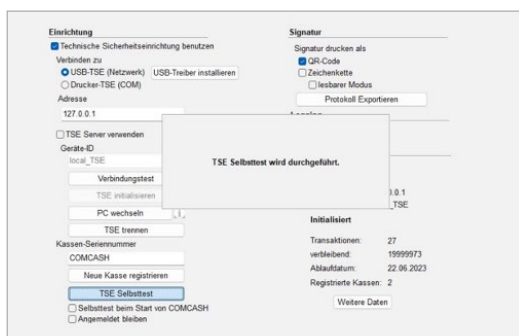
Einrichtung

Technische Sicherheitseinrichtung benutzen

Verbinden zu

USB-TSE (Netzwerk)

USB-Treiber installieren

Drucker-TSE (COM)

Adresse

127.0.0.1

TSE Server verwenden

Geräte-ID

local_TSE

Verbindungstest

TSE initialisieren

PC wechseln

TSE trennen

Kassen-Seriennummer

COMCASH

Neue Kasse registrieren

TSE Selbsttest

Selbsttest beim Start von COMCASH

Angemeldet bleiben

Signatur

Signatur drucken als

QR-Code

Zeichenkette

lesbarer Modus

Protokoll Exportieren

TSE Selbsttest wird durchgeführt.

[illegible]0.0.1

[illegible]_TSE

Initialisiert

Transaktionen: 27

verbleibend: 19999973

Ablaufdatum: 22.06.2023

Registrierte Kassen: 2

Weitere Daten